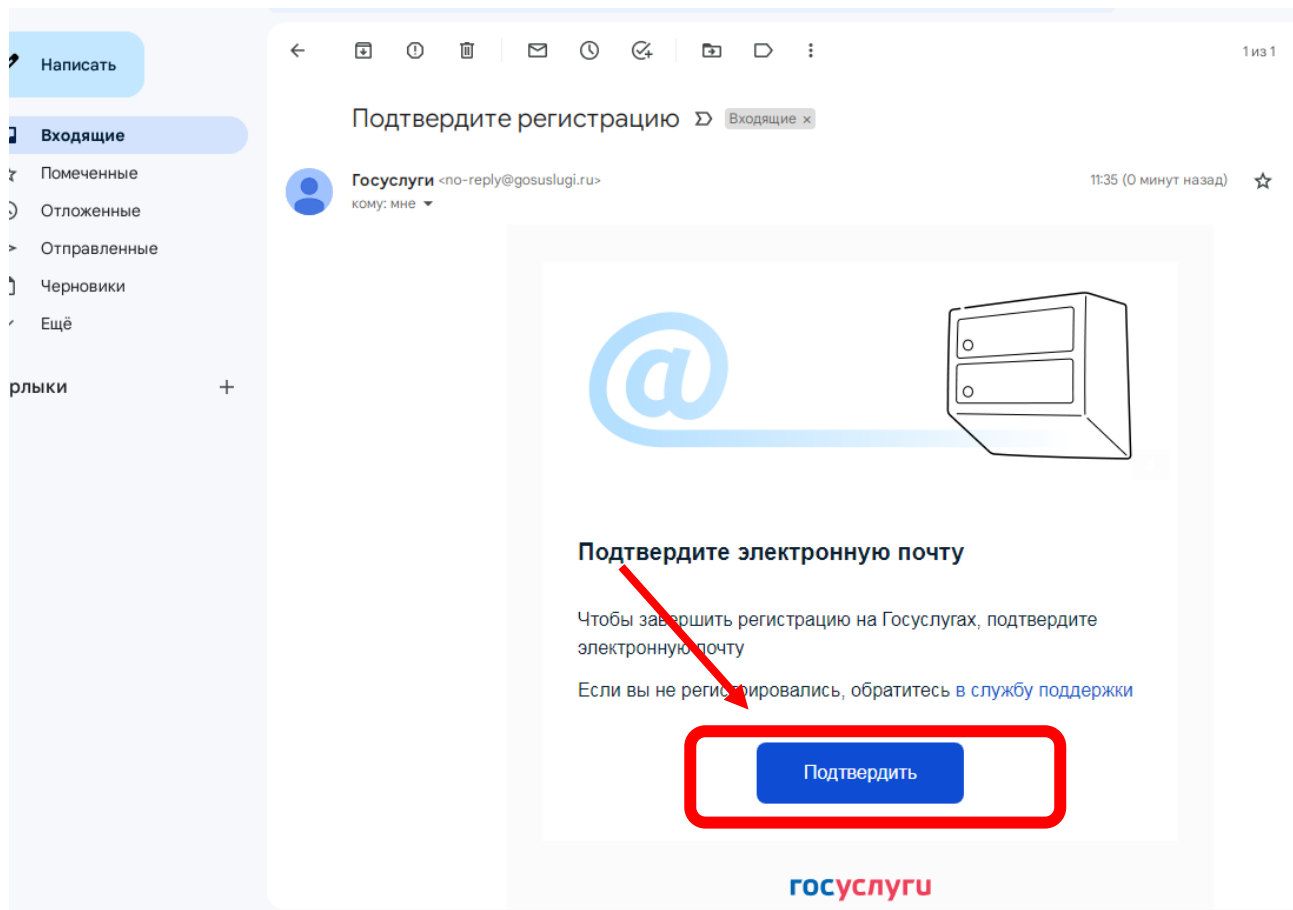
Написать

Входящие

Помеченные

Отложенные

Отправленные

Черновики

Ещё

рлыки +

1 из 1

Подтвердите регистрацию Входящие ×

Госуслуги <no-reply@gosuslugi.ru>
кому: мне

11:35 (0 минут назад)

@

Подтвердите электронную почту

Чтобы завершить регистрацию на Госуслугах, подтвердите электронную почту

Если вы не регистрировались, обратитесь в службу поддержки

Подтвердить

госуслуги